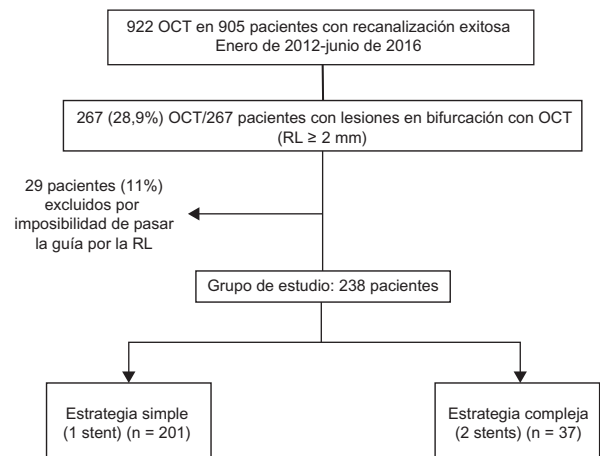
922 OCT en 905 pacientes con recanalización exitosa
Enero de 2012-junio de 2016

267 (28,9%) OCT/267 pacientes con lesiones en bifurcación con OCT
(RL ≥ 2 mm)

29 pacientes (11%)
excluidos por
imposibilidad de pasar
la guía por la RL

Grupo de estudio: 238 pacientes

Estrategia simple
(1 stent) (n = 201)

Estrategia compleja
(2 stents) (n = 37)